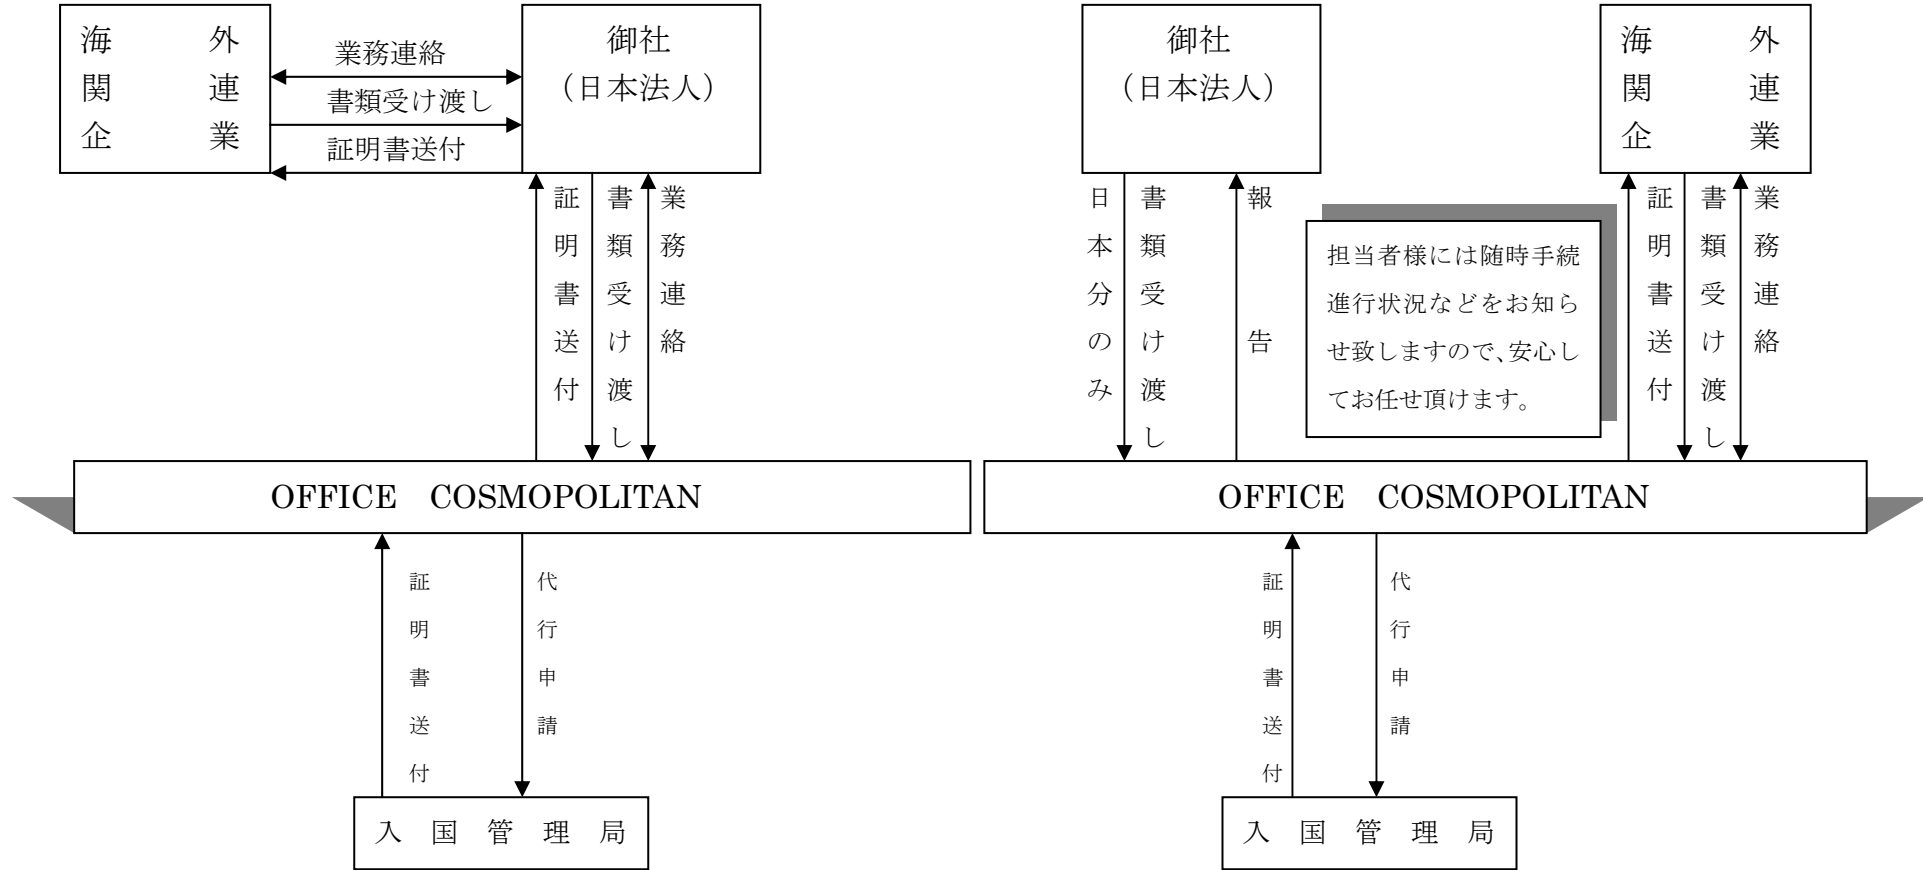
海外関連企業

業務連絡

書類受け渡し

証明書送付

御社
（日本法人）

証明書送付

書類受け渡し

業務連絡

OFFICE　COSMOPOLITAN

証明書送付

代行申請

入国管理局

御社
（日本法人）

海外関連企業

日本分のみ

書類受け渡し

報告

担当者様には随時手続進行状況などをお知らせ致しますので、安心してお任せ頂けます。

証明書送付

書類受け渡し

業務連絡

OFFICE　COSMOPOLITAN

証明書送付

代行申請

入国管理局